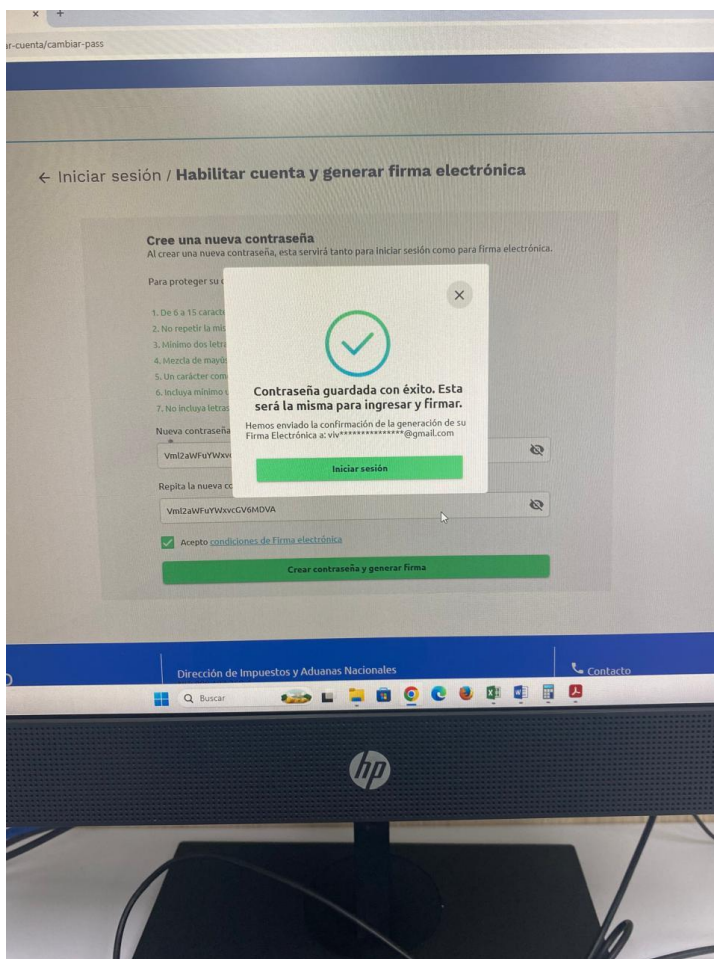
ar-cuenta/cambiar-pass

← Iniciar sesión / Habilitar cuenta y generar firma electrónica

Cree una nueva contraseña
Al crear una nueva contraseña, esta servirá tanto para iniciar sesión como para firma electrónica.

Para proteger su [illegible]

1. De 6 a 15 caract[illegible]
2. No repetir la mis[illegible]
3. Mínimo dos letr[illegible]
4. Mezcla de mayús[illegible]
5. Un carácter com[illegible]
6. Incluya mínimo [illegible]
7. No incluya letras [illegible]

Nueva contraseña
Vml2aWFuYWxv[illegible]

Repita la nueva co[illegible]
Vml2aWFuYWxvcGV6MDVA

Acepto condiciones de Firma electrónica

Crear contraseña y generar firma

Contraseña guardada con éxito. Esta será la misma para ingresar y firmar.

Hemos enviado la confirmación de la generación de su Firma Electrónica a: viv****************@gmail.com

Iniciar sesión

Dirección de Impuestos y Aduanas Nacionales

Contacto

Buscar

hp